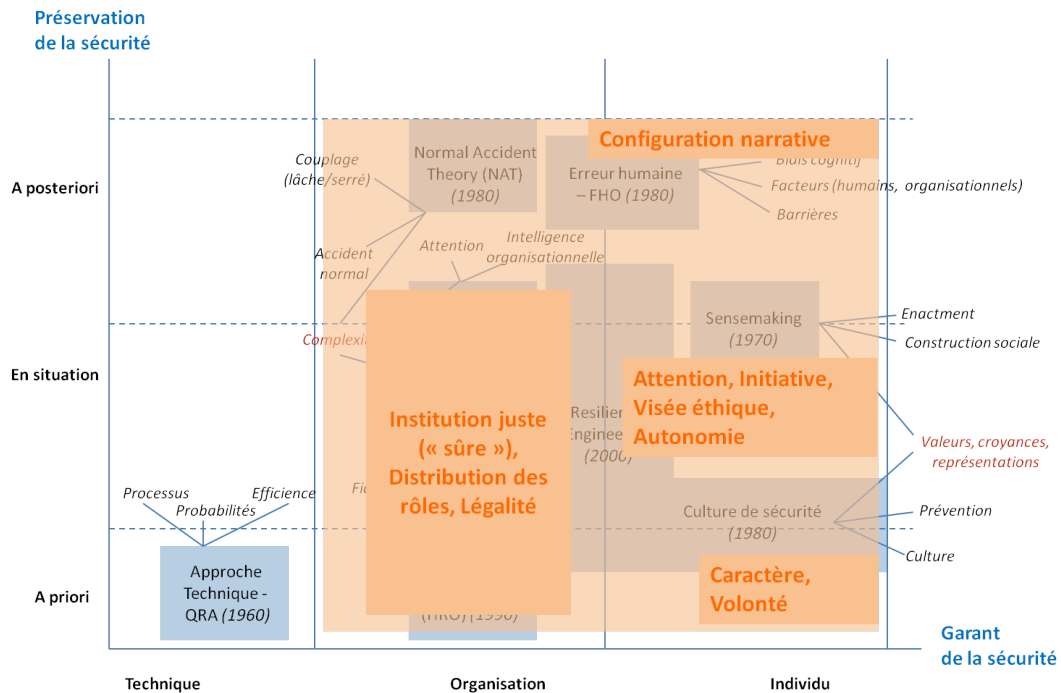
Préservation de la sécurité

A posteriori

En situation

A priori

Couplage (lâche/serré)

Normal Accident Theory (NAT) (1980)

Erreur humaine – FHO (1980)

Configuration narrative

Biais cognitif

Facteurs (humains, organisationnels)

Barrières

Accident normal

Attention

Intelligence organisationnelle

Complexi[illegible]

Sensemaking (1970)

Enactment

Construction sociale

Attention, Initiative, Visée éthique, Autonomie

Institution juste (« sûre »), Distribution des rôles, Légalité

Resilie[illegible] Enginee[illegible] (2000)

Valeurs, croyances, représentations

Processus

Probabilités

Efficience

Fi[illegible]

Culture de sécurité (1980)

Prévention

Culture

Approche Technique - QRA (1960)

(HRO) (1990)

Caractère, Volonté

Garant de la sécurité

Technique

Organisation

Individu